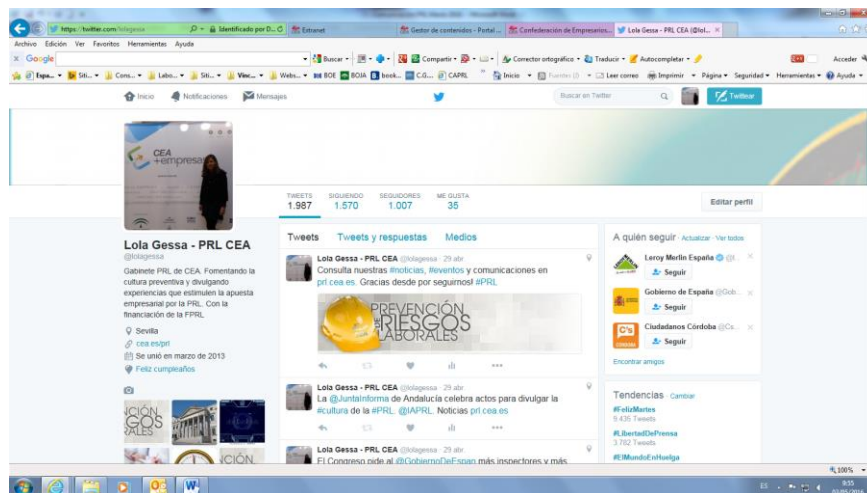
https://twitter.com/lolagessa
Identificado por D...
Extranet
Gestor de contenidos - Portal...
Confederación de Empresarios...
Lola Gessa - PRL CEA (@lol...

Archivo Edición Ver Favoritos Herramientas Ayuda
Google
Buscar
Compartir
Corrector ortográfico
Traducir
Autocompletar
Acceder
Espa...
Siti...
Cons...
Labo...
Siti...
Vinc...
Webs...
BOE
BOJA
book...
C.G...
CAPRL
Inicio
Leer correo
Imprimir
Página
Seguridad
Herramientas
Ayuda

Inicio
Notificaciones
Mensajes
Buscar en Twitter
Twittear

CEA +empresa

| TWEETS | SIGUIENDO | SEGUIDORES | ME GUSTA |
|---|---|---|---|
| 1.987 | 1.570 | 1.007 | 35 |

Editar perfil

Lola Gessa - PRL CEA
@lolagessa
Gabinete PRL de CEA. Fomentando la cultura preventiva y divulgando experiencias que estimulen la apuesta empresarial por la PRL. Con la financiación de la FPRL
Sevilla
cea.es/prl
Se unió en marzo de 2013
Feliz cumpleaños

Tweets
Tweets y respuestas
Medios

Lola Gessa - PRL CEA @lolagessa · 29 abr.
Consulta nuestras #noticias, #eventos y comunicaciones en prl.cea.es. Gracias desde por seguirnos! #PRL
PREVENCIÓN RIESGOS LABORALES

Lola Gessa - PRL CEA @lolagessa · 29 abr.
La @JuntaInforma de Andalucía celebra actos para divulgar la #cultura de la #PRL. @IAPRL. Noticias prl.cea.es

Lola Gessa - PRL CEA @lolagessa · 29 abr.
El Congreso pide al @GobiernoDeEspan más inspectores y más

A quién seguir · Actualizar · Ver todos
Leroy Merlin España @l...
Seguir
Gobierno de España @Gob...
Seguir
Ciudadanos Córdoba @Cs...
Seguir
Encontrar amigos

Tendencias · Cambiar
#FelizMartes
9.435 Tweets
#LibertadDePrensa
3.782 Tweets
#ElMundoEnHuelga

100%
ES
9:55